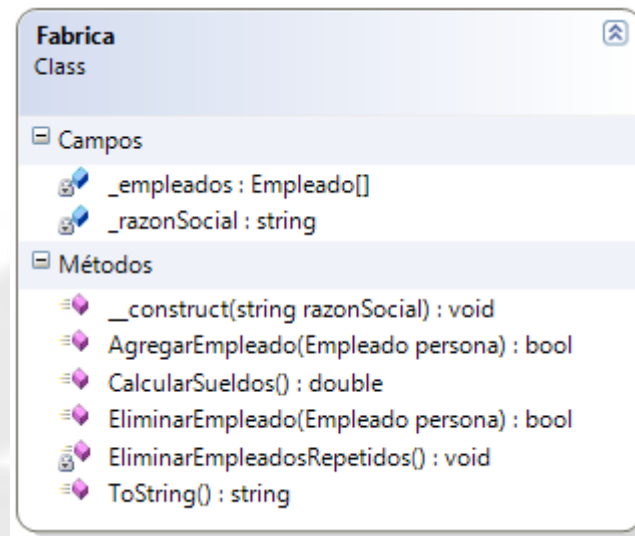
Fabrica
Class

Campos

_empleados : Empleado[]
_razonSocial : string

Métodos

__construct(string razonSocial) : void
AgregarEmpleado(Empleado persona) : bool
CalcularSueldos() : double
EliminarEmpleado(Empleado persona) : bool
EliminarEmpleadosRepetidos() : void
ToString() : string